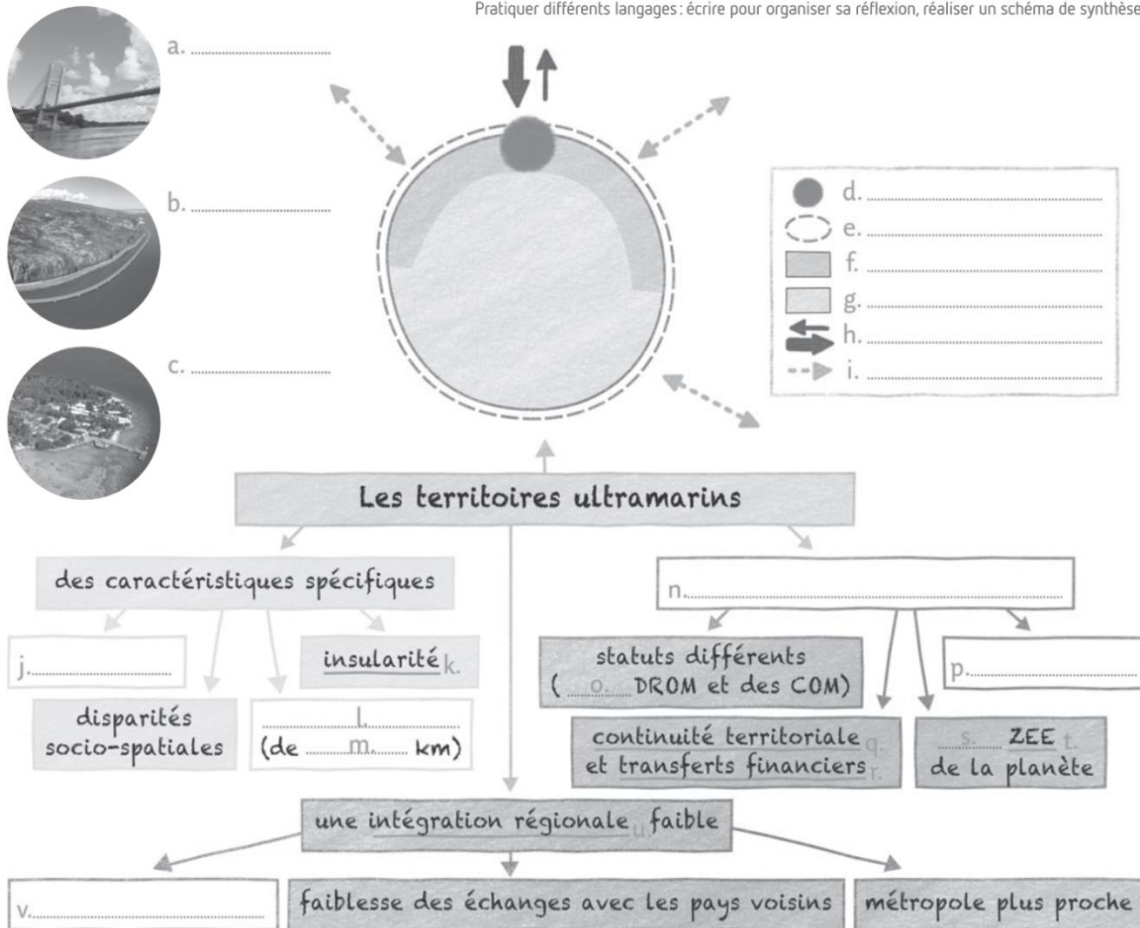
Pratiquer différents langages : écrire pour organiser sa réflexion, réaliser un schéma de synthèse

a. ..............................

b. ..............................

c. ..............................

d. ..............................
e. ..............................
f. ..............................
g. ..............................
h. ..............................
i. ..............................

Les territoires ultramarins

des caractéristiques spécifiques

j. ..............................

insularité k.

disparités socio-spatiales

..........l..........
(de ......m...... km)

n. ..............................

statuts différents
( ....o.... DROM et des COM)

p. ..............................

continuité territoriale q.
et transferts financiers r.

......s...... ZEE t.
de la planète

une intégration régionale u faible

v. ..............................

faiblesse des échanges avec les pays voisins

métropole plus proche